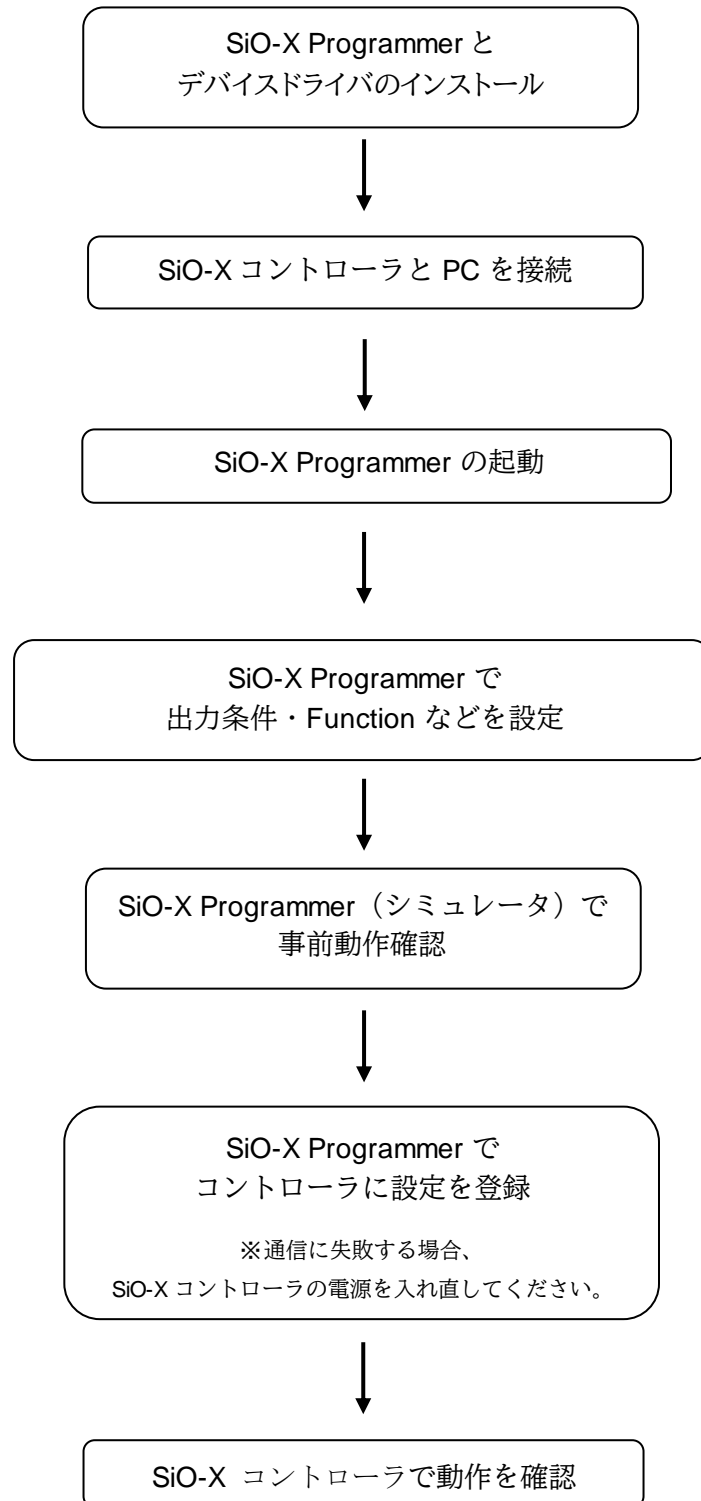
SiO-X Programmer と
デバイスドライバのインストール

SiO-X コントローラと PC を接続

SiO-X Programmer の起動

SiO-X Programmer で
出力条件・Function などを設定

SiO-X Programmer（シミュレータ）で
事前動作確認

SiO-X Programmer で
コントローラに設定を登録

※通信に失敗する場合、
SiO-X コントローラの電源を入れ直してください。

SiO-X コントローラで動作を確認